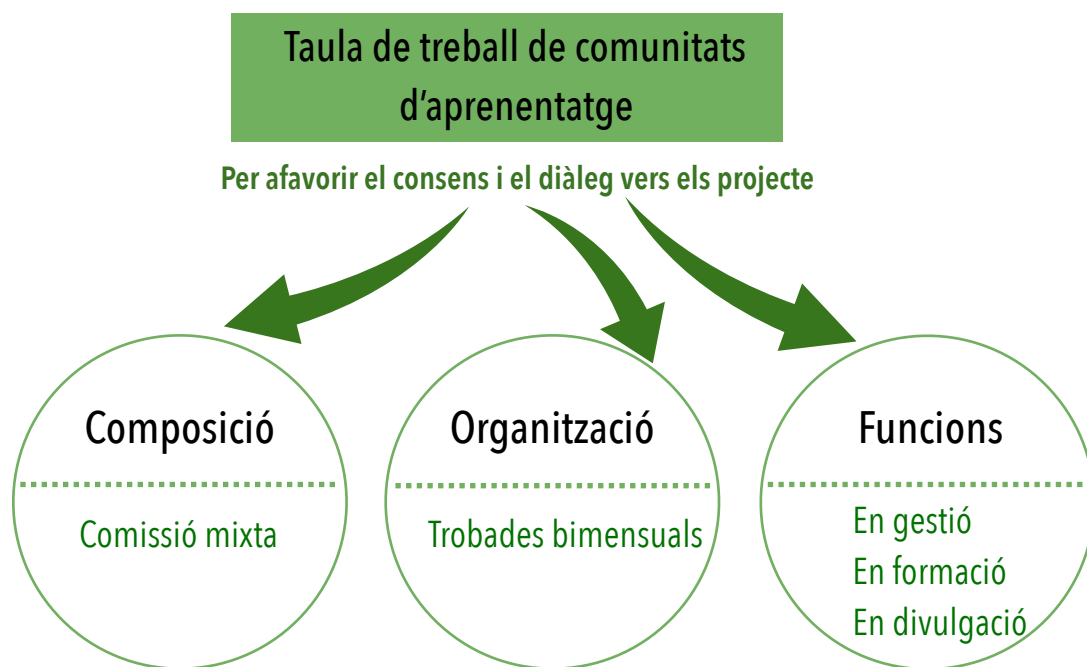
Taula de treball de comunitats d’aprenentatge

Per afavorir el consens i el diàleg vers els projecte

Composició

Comissió mixta

Organització

Trobades bimensuals

Funcions

En gestió
En formació
En divulgació